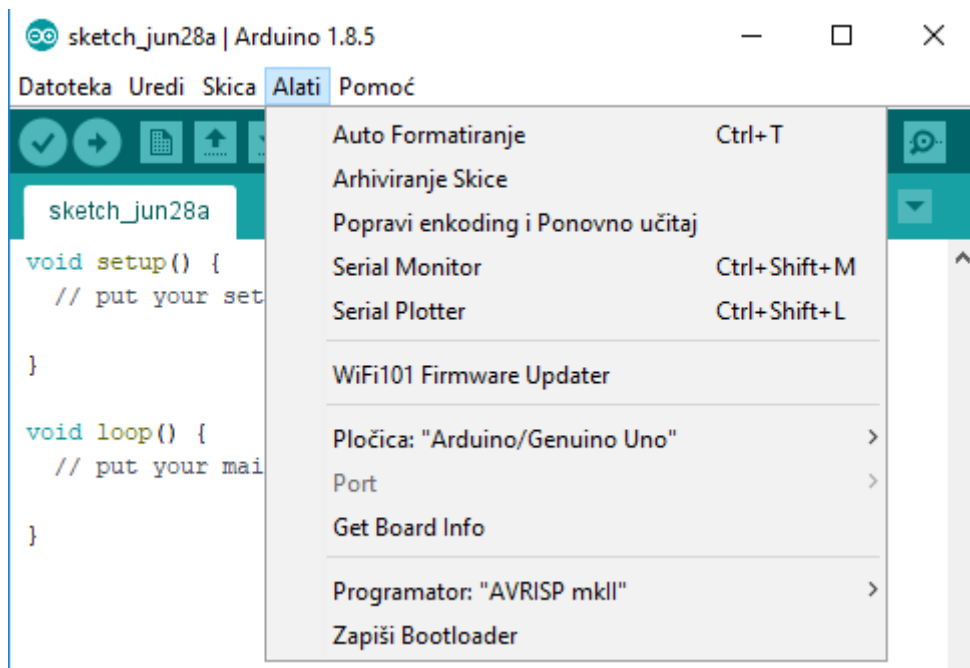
sketch_jun28a | Arduino 1.8.5

Datoteka Uredi Skica Alati Pomoć

sketch_jun28a

void setup() {
  // put your set

}

void loop() {
  // put your mai

}

Auto Formatiranje Ctrl+T
Arhiviranje Skice
Popravi enkoding i Ponovno učitaj
Serial Monitor Ctrl+Shift+M
Serial Plotter Ctrl+Shift+L

WiFi101 Firmware Updater

Pločica: "Arduino/Genuino Uno"
Port
Get Board Info

Programator: "AVRISP mkII"
Zapiši Bootloader